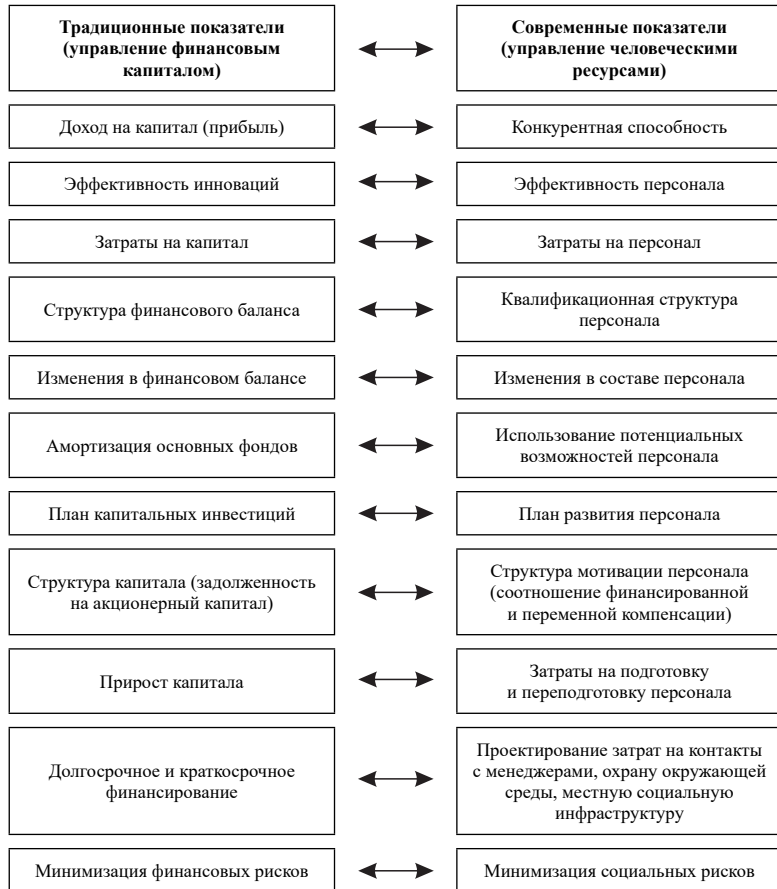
**Традиционные показатели (управление финансовым капиталом)**

**Современные показатели (управление человеческими ресурсами)**

Доход на капитал (прибыль)

Конкурентная способность

Эффективность инноваций

Эффективность персонала

Затраты на капитал

Затраты на персонал

Структура финансового баланса

Квалификационная структура персонала

Изменения в финансовом балансе

Изменения в составе персонала

Амортизация основных фондов

Использование потенциальных возможностей персонала

План капитальных инвестиций

План развития персонала

Структура капитала (задолженность на акционерный капитал)

Структура мотивации персонала (соотношение финансированной и переменной компенсации)

Прирост капитала

Затраты на подготовку и переподготовку персонала

Долгосрочное и краткосрочное финансирование

Проектирование затрат на контакты с менеджерами, охрану окружающей среды, местную социальную инфраструктуру

Минимизация финансовых рисков

Минимизация социальных рисков